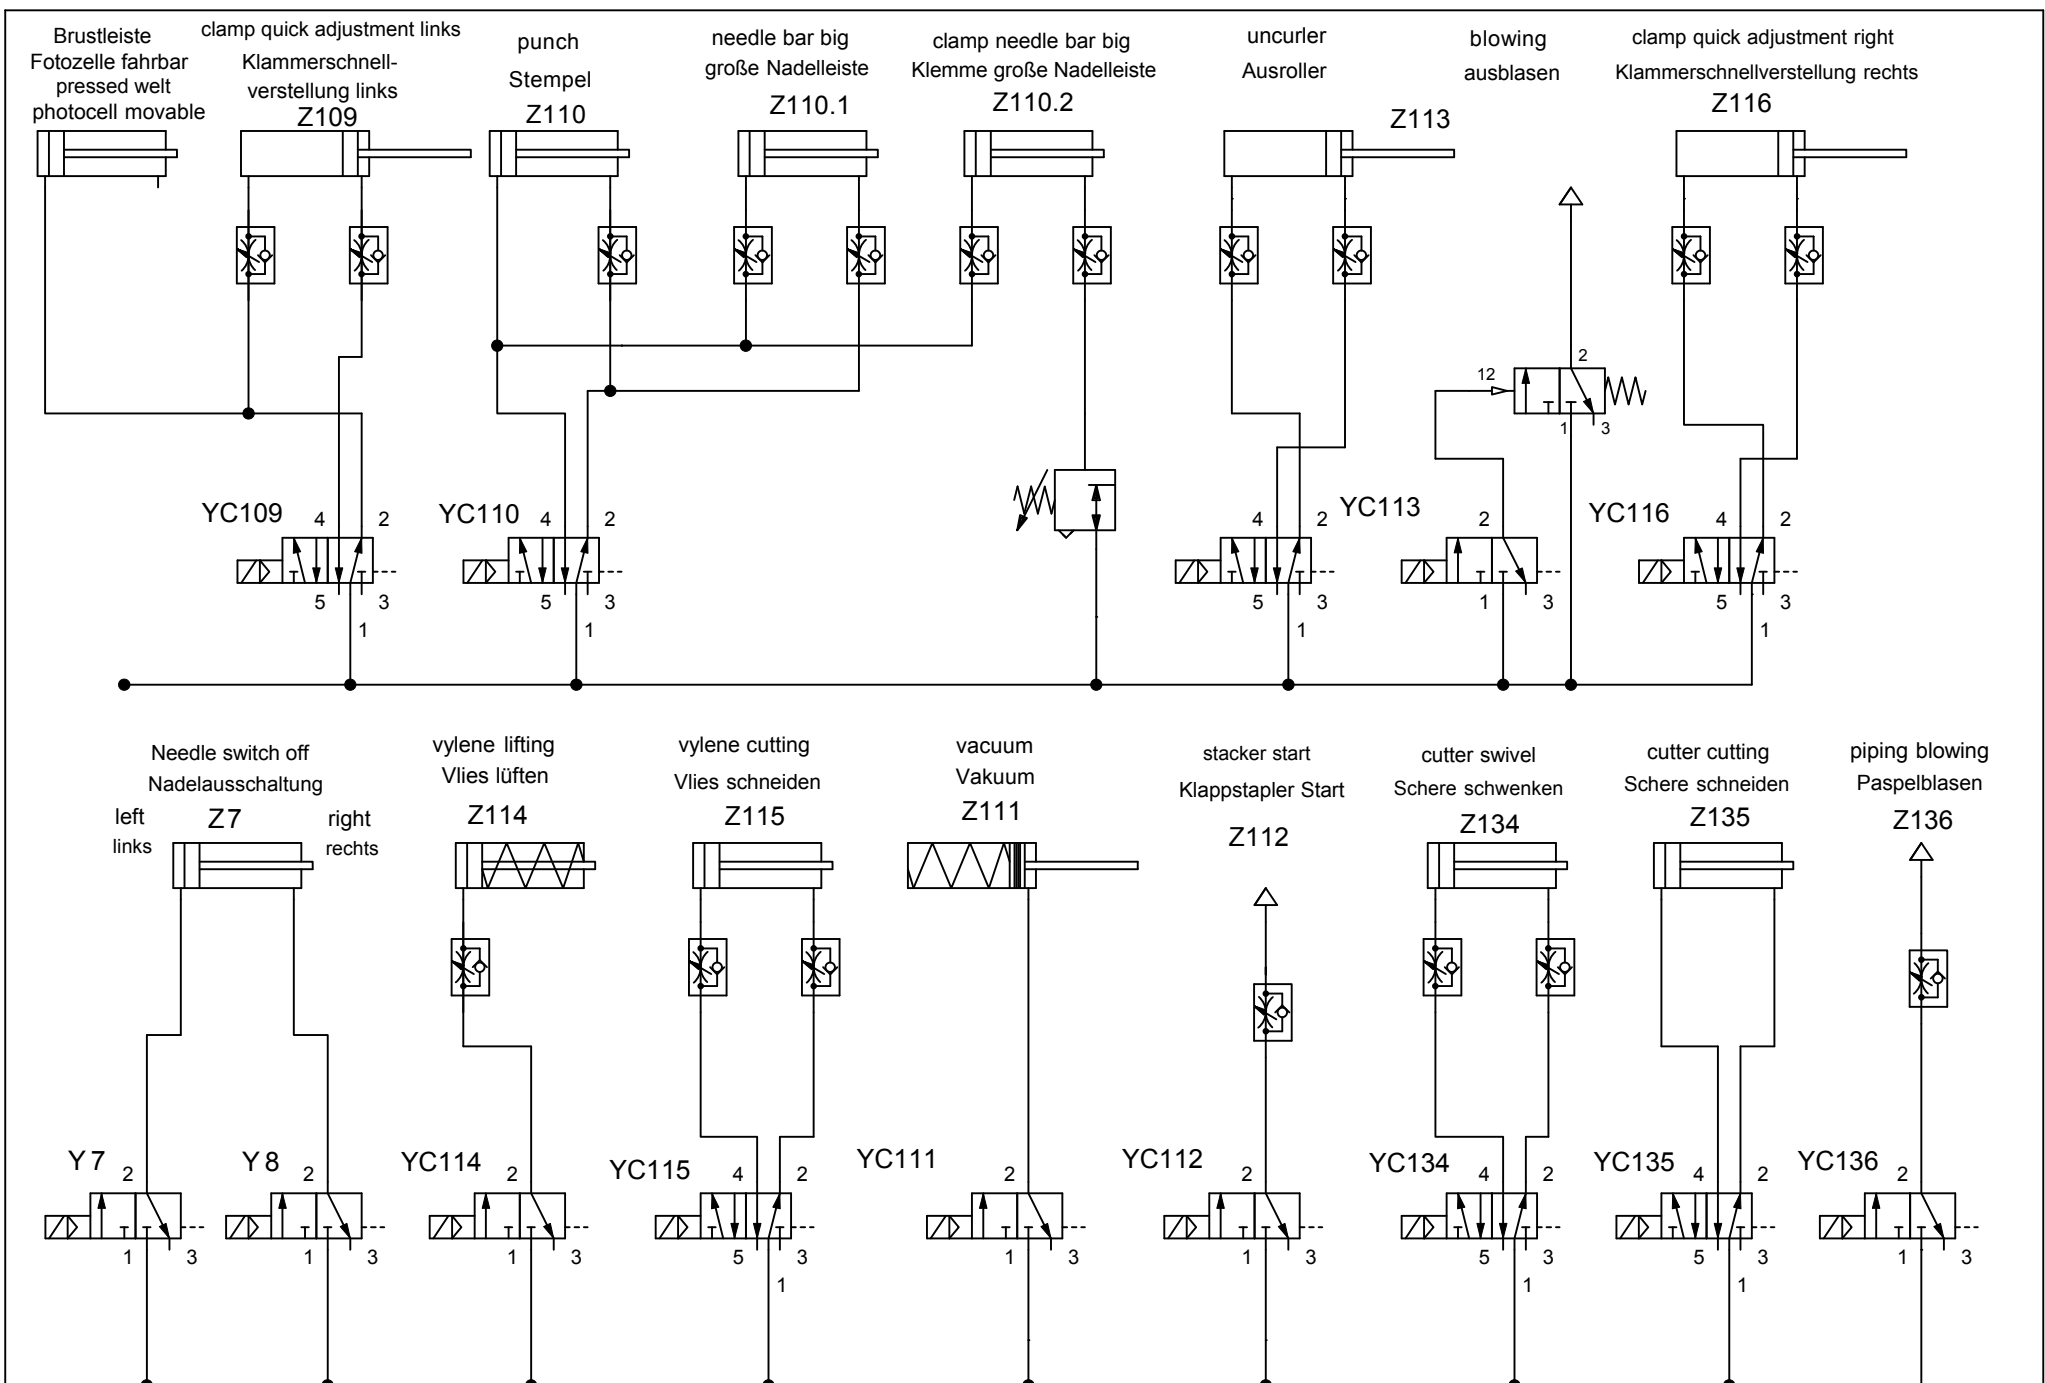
Brustleiste
Fotozelle fahrbar
pressed welt
photocell movable

clamp quick adjustment links
Klammerschnell-verstellung links
Z109

punch
Stempel
Z110

needle bar big
große Nadelleiste
Z110.1

clamp needle bar big
Klemme große Nadelleiste
Z110.2

uncurler
Ausroller
Z113

blowing
ausblasen

clamp quick adjustment right
Klammerschnellverstellung rechts
Z116

12 2 1 3

YC109 4 2 5 3 1
YC110 4 2 5 3 1
4 2 YC113 5 3 1
2 1 3
YC116 4 2 5 3 1

Needle switch off
Nadelausschaltung
left links Z7 right rechts

vylene lifting
Vlies lüften
Z114

vylene cutting
Vlies schneiden
Z115

vacuum
Vakuum
Z111

stacker start
Klappstapler Start
Z112

cutter swivel
Schere schwenken
Z134

cutter cutting
Schere schneiden
Z135

piping blowing
Paspelblasen
Z136

Y 7 2 1 3
Y 8 2 1 3
YC114 2 1 3
YC115 4 2 5 3 1
YC111 2 1 3
YC112 2 1 3
YC134 4 2 5 3 1
YC135 4 2 5 3 1
YC136 2 1 3